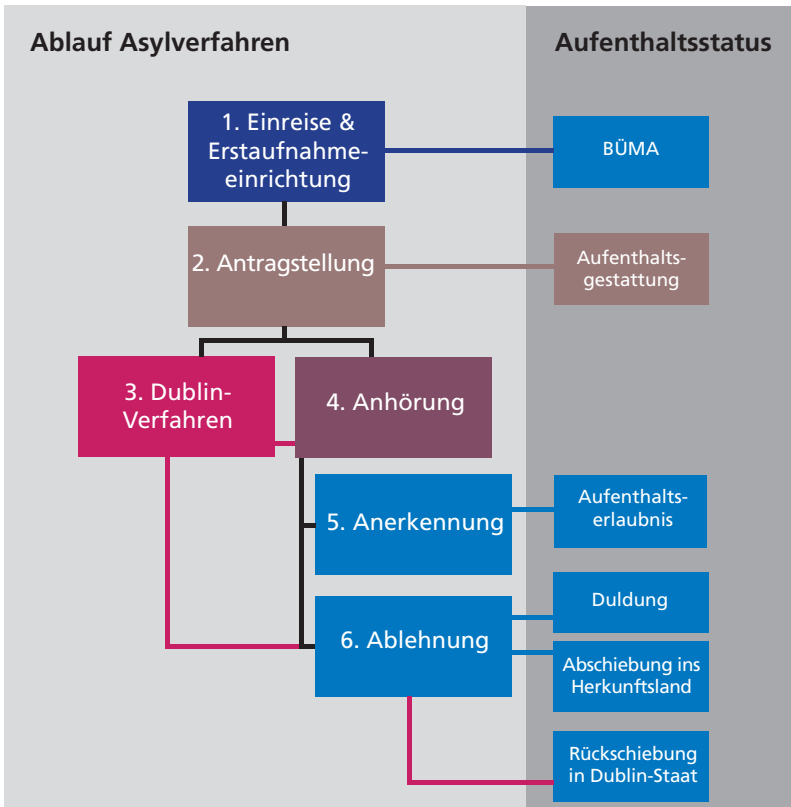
Ablauf Asylverfahren

Aufenthaltsstatus

1. Einreise & Erstaufnahmeeinrichtung

BÜMA

2. Antragstellung

Aufenthaltsgestattung

3. Dublin-Verfahren

4. Anhörung

5. Anerkennung

Aufenthaltserlaubnis

6. Ablehnung

Duldung

Abschiebung ins Herkunftsland

Rückschiebung in Dublin-Staat